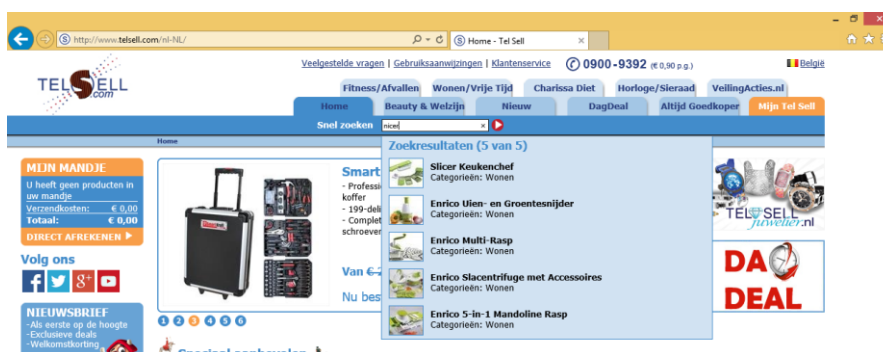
http://www.telsell.com/nl-NL/

Home - Tel Sell

Veelgestelde vragen | Gebruiksaanwijzingen | Klantenservice 0900-9392 (€ 0,90 p.g.) België

TEL SELL .com

Fitness/Afvallen Wonen/Vrije Tijd Charissa Diet Horloge/Sieraad VeilingActies.nl

Home Beauty & Welzijn Nieuw DagDeal Altijd Goedkoper Mijn Tel Sell

Snel zoeken nicer

Home

MIJN MANDJE
U heeft geen producten in uw mandje
Verzendkosten: € 0,00
Totaal: € 0,00
DIRECT AFREKENEN

Volg ons

NIEUWSBRIEF
-Als eerste op de hoogte
-Exclusieve deals
-Welkomstkorting

Smart
- Professi
koffer
- 199-deli
- Complet
schroever

Van €
Nu best

1 2 3 4 5 6

Zoekresultaten (5 van 5)

Slicer Keukenchef
Categorieën: Wonen

Enrico Uien- en Groentesnijder
Categorieën: Wonen

Enrico Multi-Rasp
Categorieën: Wonen

Enrico Slacentrifuge met Accessoires
Categorieën: Wonen

Enrico 5-in-1 Mandoline Rasp
Categorieën: Wonen

TEL SELL juwelier.nl

DAG DEAL